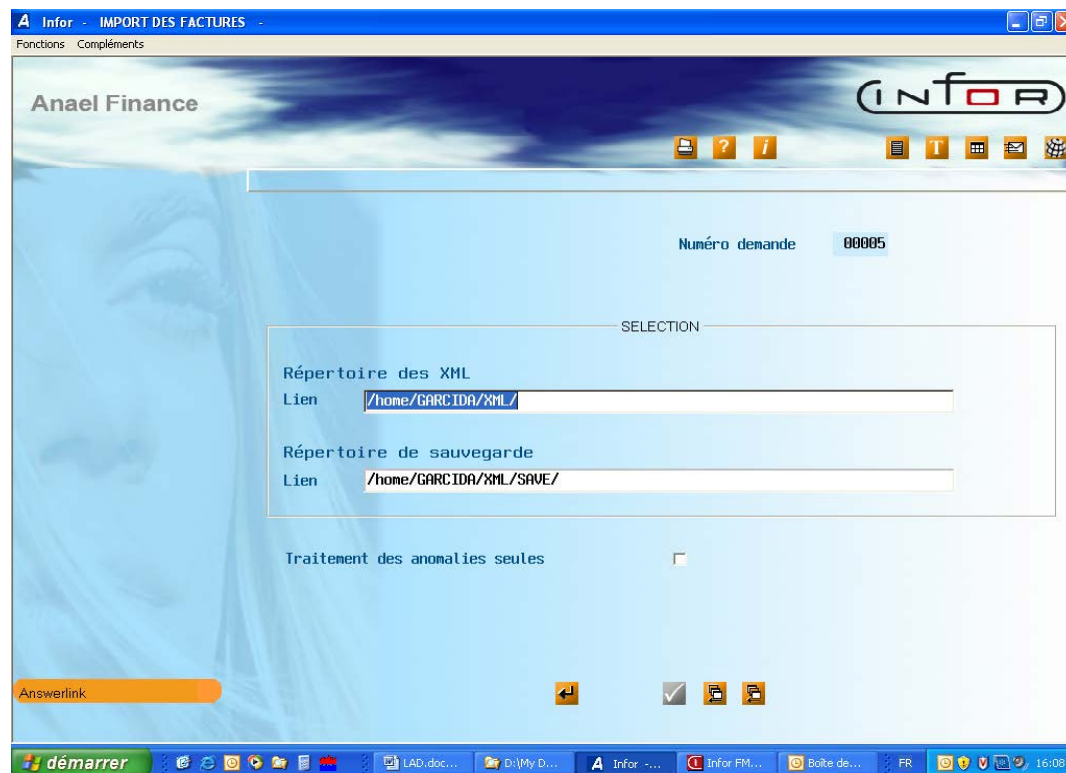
A Infor - IMPORT DES FACTURES -

Fonctions Compléments

Anael Finance

INFOR

Numéro demande 00005

SELECTION

Répertoire des XML

Lien /home/GARCIDA/XML/

Répertoire de sauvegarde

Lien /home/GARCIDA/XML/SAVE/

Traitement des anomalies seules

Answerlink

démarrer LAD.doc... D:\My D... Infor -... Infor FM... Boîte de... FR 16:08